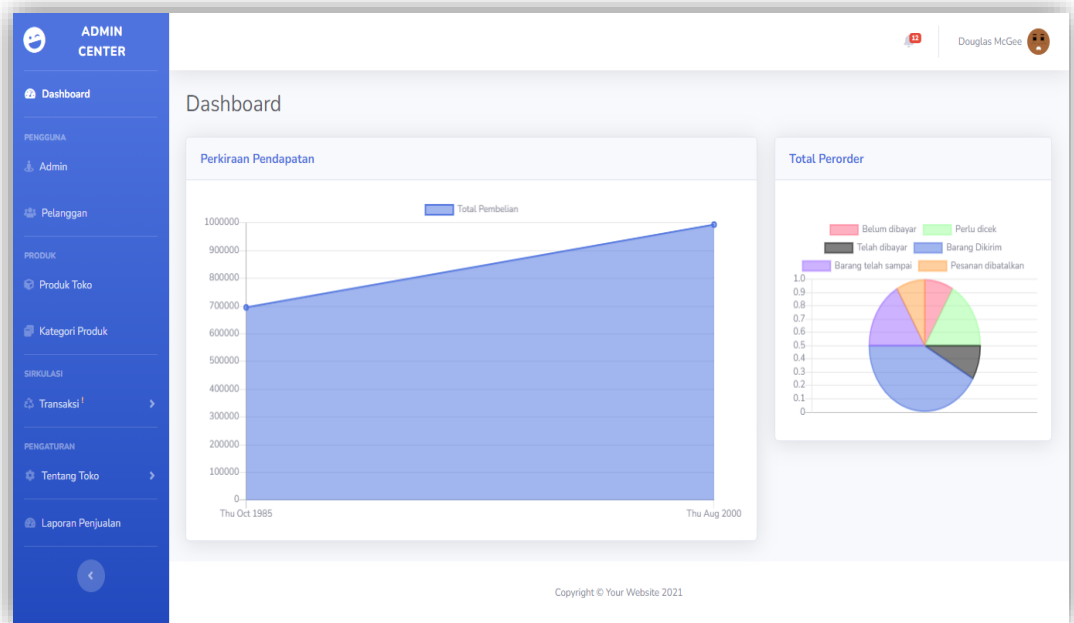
ADMIN CENTER

Dashboard

PENGGUNA

Admin

Pelanggan

PRODUK

Produk Toko

Kategori Produk

SIRKULASI

Transaksi !

PENGATURAN

Tentang Toko

Laporan Penjualan

12

Douglas McGee

Dashboard

Perkiraan Pendapatan

Total Pembelian

1000000
900000
800000
700000
600000
500000
400000
300000
200000
100000
0

Thu Oct 1985
Thu Aug 2000

Total Perorder

Belum dibayar
Perlu dicek
Telah dibayar
Barang Dikirim
Barang telah sampai
Pesanan dibatalkan

1.0
0.9
0.8
0.7
0.6
0.5
0.4
0.3
0.2
0.1
0

Copyright © Your Website 2021